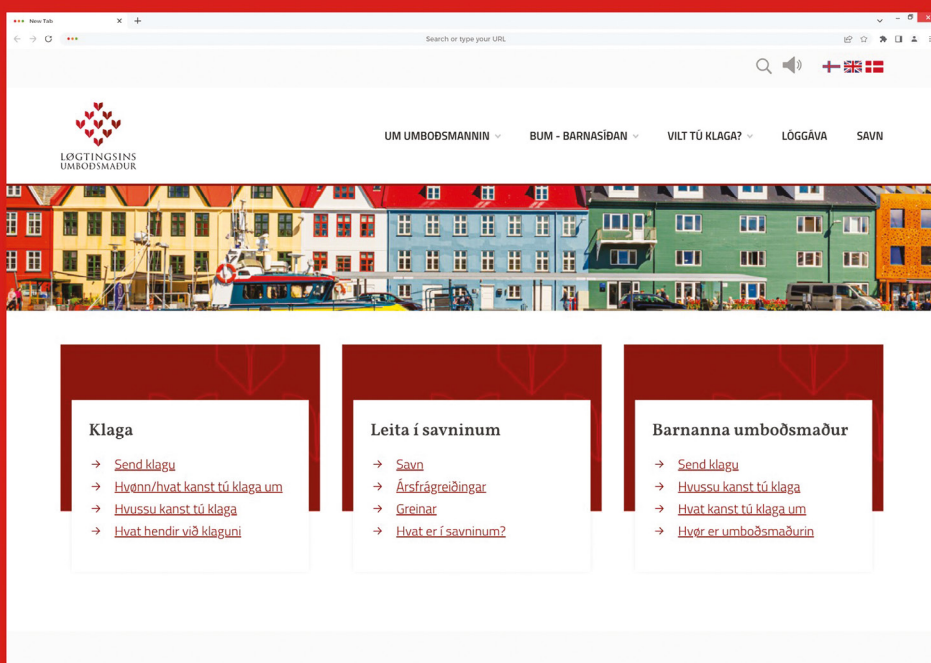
New Tab

Search or type your URL

LØGTINGSINS UMBOÐSMAÐUR

UM UMBOÐSMANNIN BUM - BARNASÍÐAN VILT TÚ KLAGA? LÓGGÁVA SAVN

Klaga

Send klagu
Hvønn/hvat kanst tú klaga um
Hvussu kanst tú klaga
Hvat hendir við klaguni

Leita í savninum

Savn
Ársfrágreiðingar
Greinar
Hvat er í savninum?

Barnanna umboðsmaður

Send klagu
Hvussu kanst tú klaga
Hvat kanst tú klaga um
Hvør er umboðsmaðurin